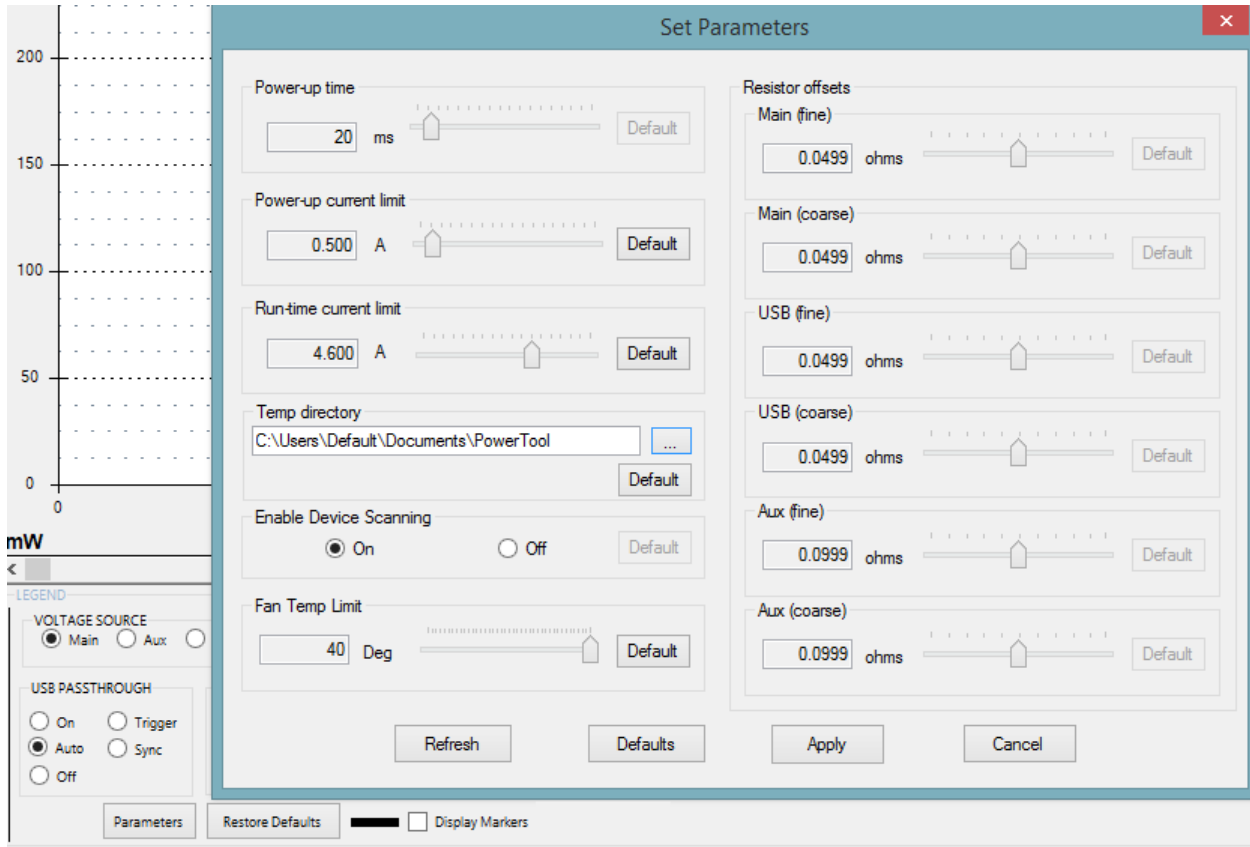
200
150
100
50
0
0
mW
LEGEND
VOLTAGE SOURCE
Main
Aux
USB PASSTHROUGH
On
Trigger
Auto
Sync
Off
Parameters
Restore Defaults
Display Markers

Set Parameters

Power-up time
20 ms
Default

Power-up current limit
0.500 A
Default

Run-time current limit
4.600 A
Default

Temp directory
C:\Users\Default\Documents\PowerTool
...
Default

Enable Device Scanning
On
Off
Default

Fan Temp Limit
40 Deg
Default

Resistor offsets
Main (fine)
0.0499 ohms
Default
Main (coarse)
0.0499 ohms
Default
USB (fine)
0.0499 ohms
Default
USB (coarse)
0.0499 ohms
Default
Aux (fine)
0.0999 ohms
Default
Aux (coarse)
0.0999 ohms
Default

Refresh
Defaults
Apply
Cancel